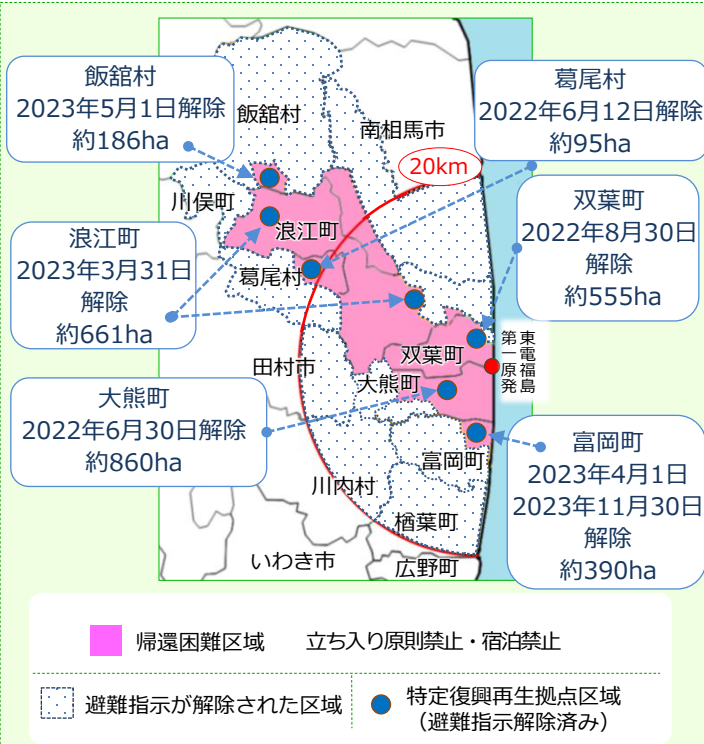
飯舘村
2023年5月1日解除
約186ha

葛尾村
2022年6月12日解除
約95ha

飯舘村

南相馬市

20km

川俣町

浪江町

双葉町
2022年8月30日
解除
約555ha

浪江町
2023年3月31日
解除
約661ha

葛尾村

第一原発
東電福島

双葉町

田村市

大熊町

大熊町
2022年6月30日解除
約860ha

富岡町

富岡町
2023年4月1日
2023年11月30日
解除
約390ha

川内村

楢葉町

いわき市

広野町

帰還困難区域　　立ち入り原則禁止・宿泊禁止

避難指示が解除された区域

特定復興再生拠点区域
（避難指示解除済み）